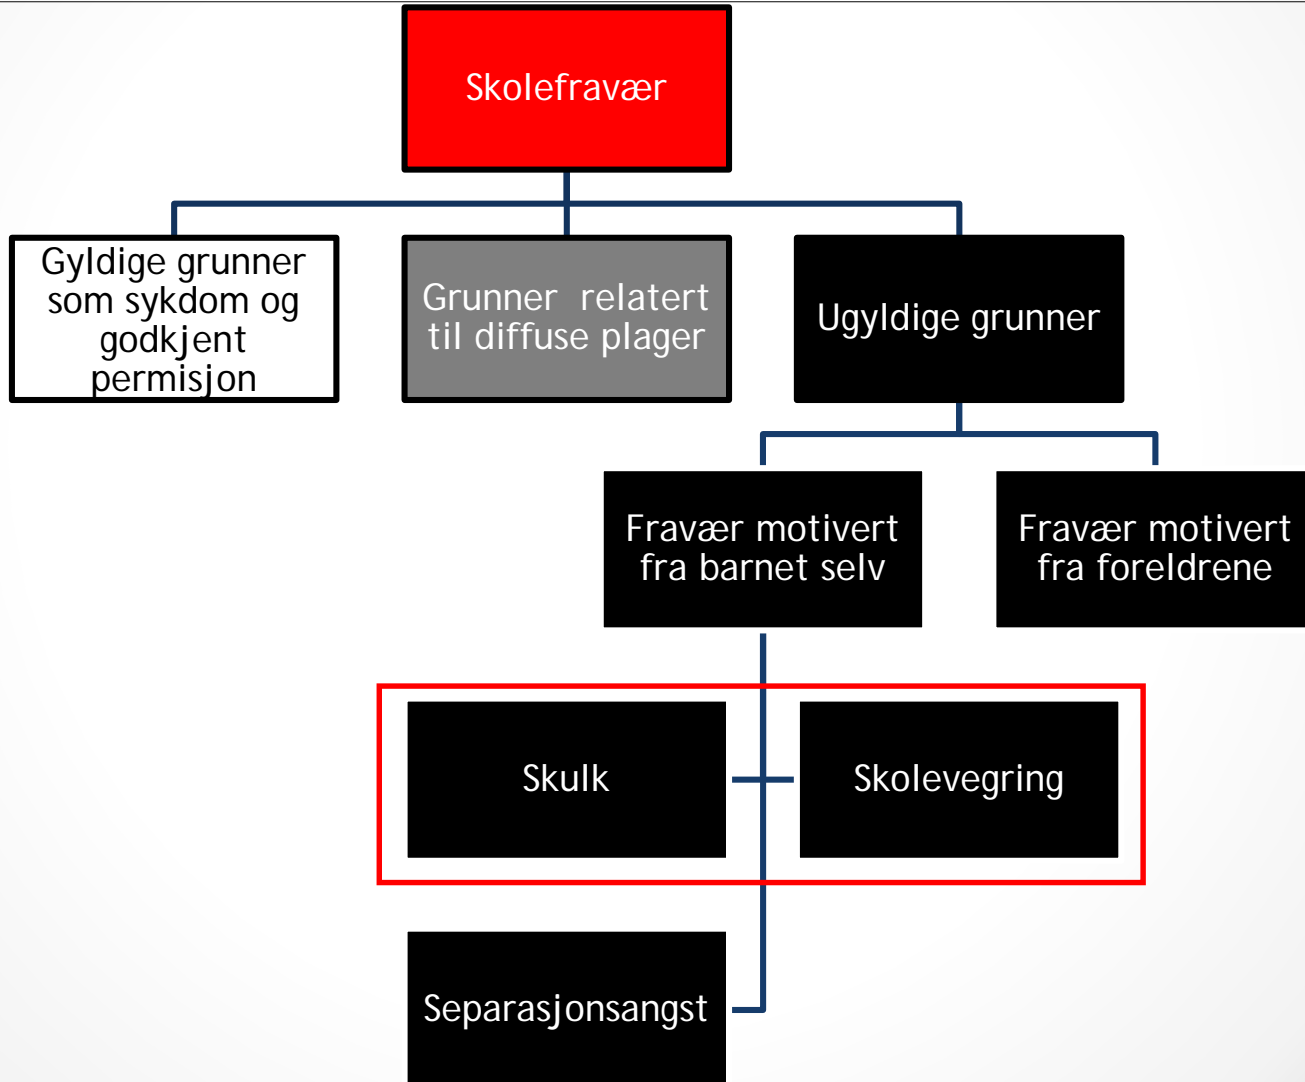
Skolefravær

Gyldige grunner som sykdom og godkjent permisjon

Grunner relatert til diffuse plager

Ugyldige grunner

Fravær motivert fra barnet selv

Fravær motivert fra foreldrene

Skulk

Skolevegring

Separasjonsangst